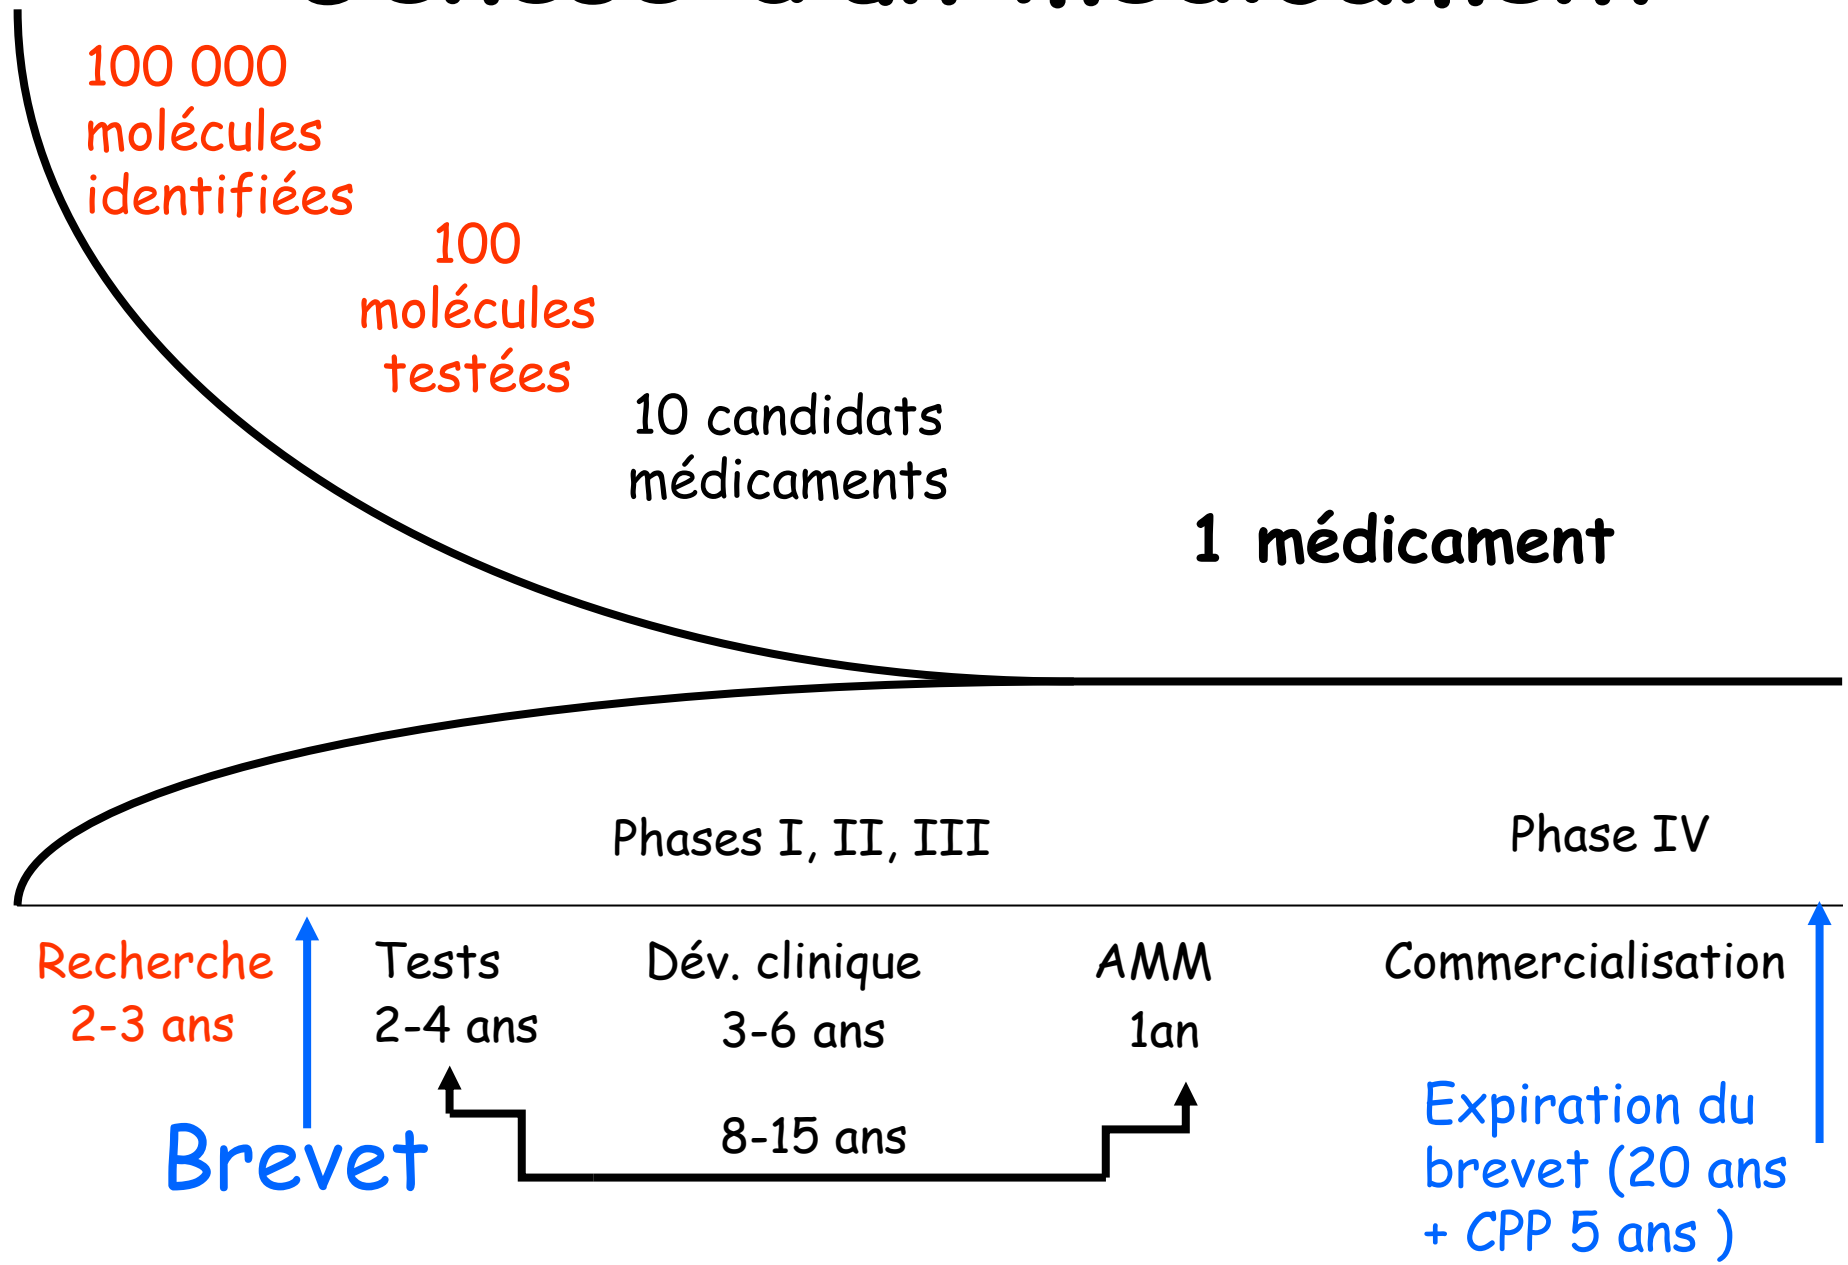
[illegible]

100 000 molécules identifiées

100 molécules testées

10 candidats médicaments

1 médicament

Phases I, II, III

Phase IV

Recherche 2-3 ans

Tests 2-4 ans

Dév. clinique 3-6 ans

AMM 1an

Commercialisation

8-15 ans

Brevet

Expiration du brevet (20 ans + CPP 5 ans )